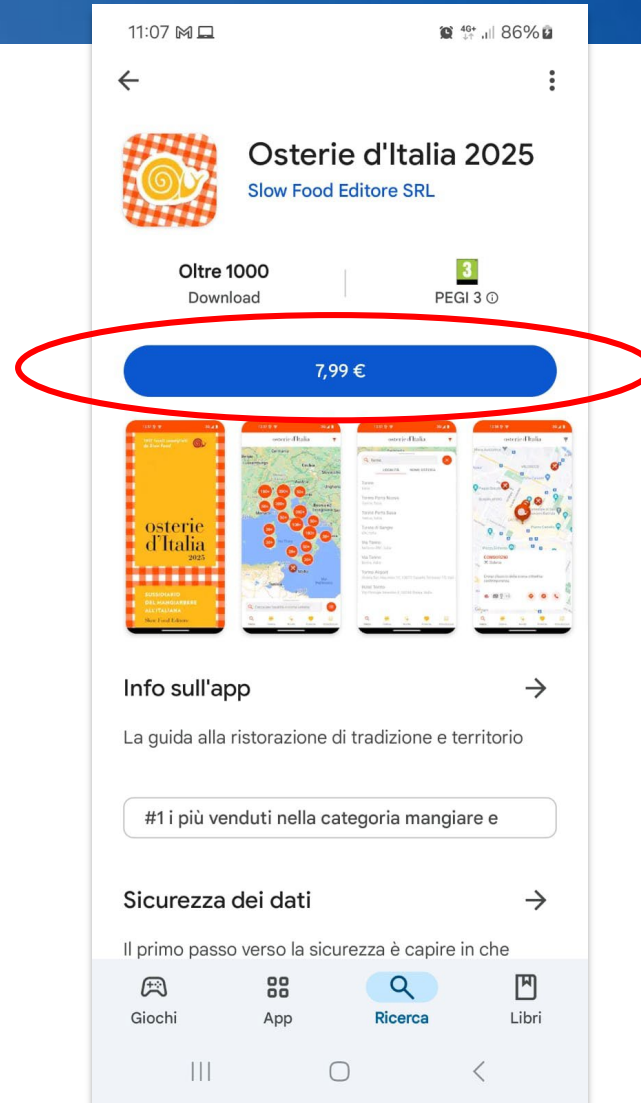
11:07 M 4G+ 86%

Osterie d'Italia 2025
Slow Food Editore SRL

Oltre 1000
Download

3
PEGI 3 ⓘ

7,99 €

osterie d'Italia 2025

osterie d'Italia

osterie d'Italia

osterie d'Italia

Info sull'app →

La guida alla ristorazione di tradizione e territorio

#1 i più venduti nella categoria mangiare e

Sicurezza dei dati →

Il primo passo verso la sicurezza è capire in che

Giochi App Ricerca Libri